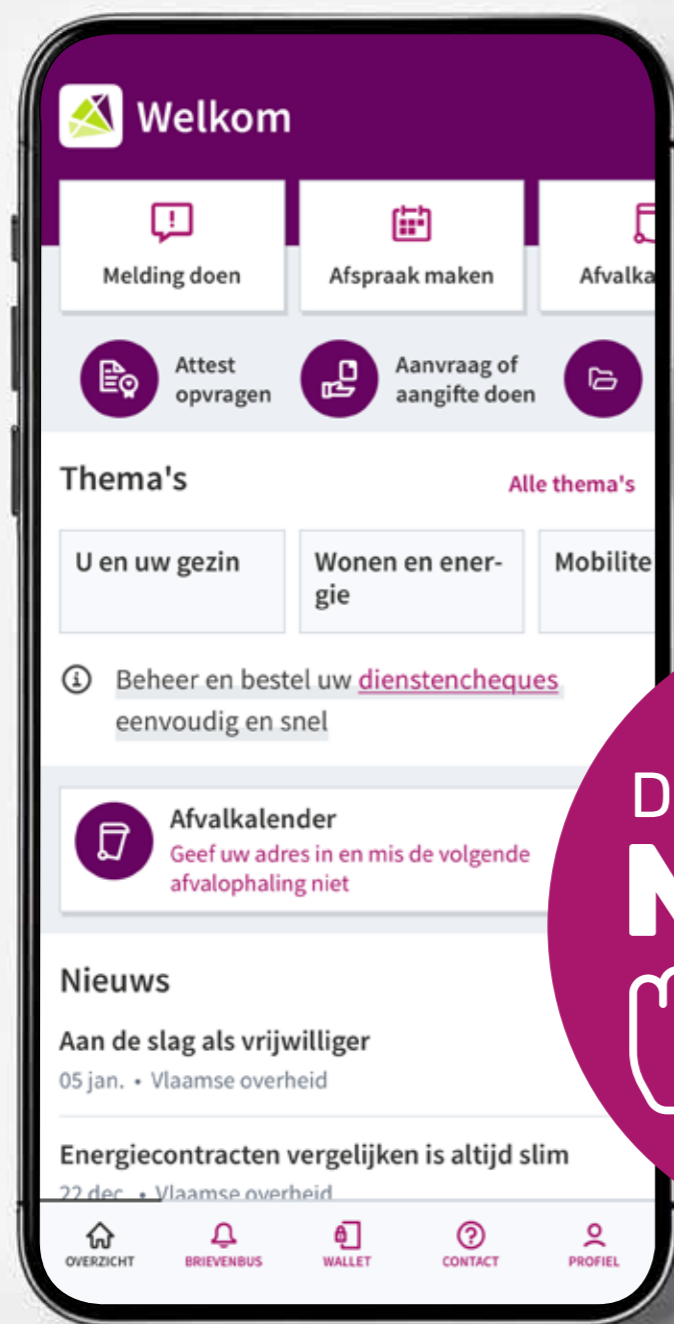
Welkom

Melding doen

Afspraak maken

Afvalka

Attest opvragen

Aanvraag of aangifte doen

Thema's

Alle thema's

U en uw gezin

Wonen en energie

Mobilite

Beheer en bestel uw dienstencheques eenvoudig en snel

Afvalkalender

Geef uw adres in en mis de volgende afvalophaling niet

Nieuws

Aan de slag als vrijwilliger

05 jan. • Vlaamse overheid

Energiecontracten vergelijken is altijd slim

22 dec. • Vlaamse overheid

D

N

OVERZICHT BRIEVENBUS WALLET CONTACT PROFIEL